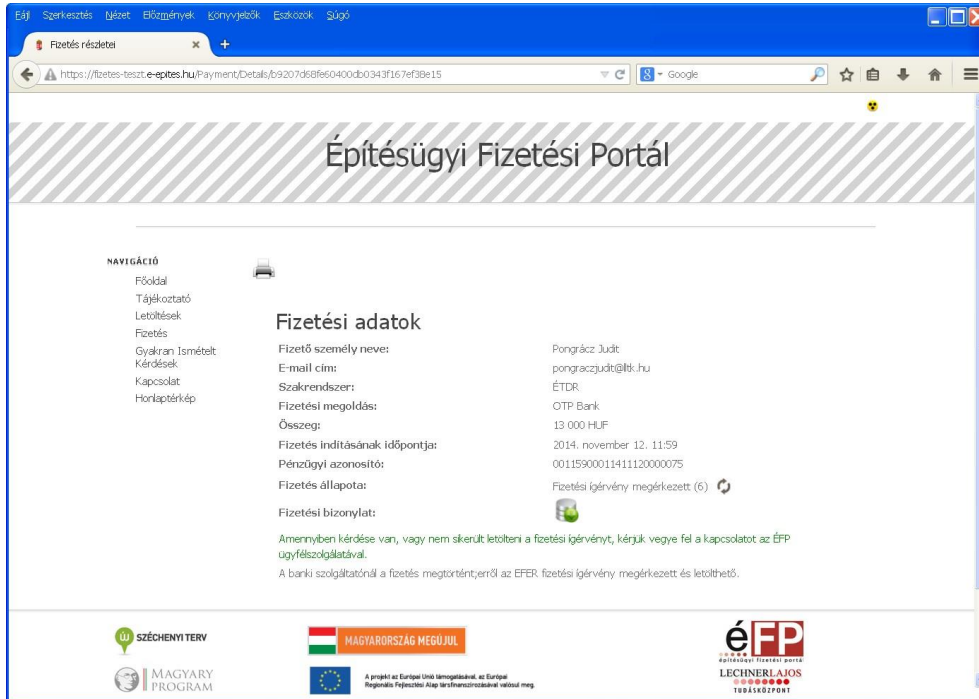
Fájl Szerkesztés Nézet Előzmények Könyvjelzők Eszközök Súgó

Fizetés részletei

https://fizetes-teszt.e-epites.hu/Payment/Details/b9207d68fe60400db0343f167ef38e15

Google

Építésügyi Fizetési Portál

NAVIGÁCIÓ
Főoldal
Tájékoztató
Letöltések
Fizetés
Gyakran Ismételt Kérdések
Kapcsolat
Honlaptérkép

Fizetési adatok

| | |
|---|---|
| Fizető személy neve: | Pongrácz Judit |
| E-mail cím: | pongraczjudit@lltk.hu |
| Szakrendszer: | ÉTDR |
| Fizetési megoldás: | OTP Bank |
| Összeg: | 13 000 HUF |
| Fizetés indításának időpontja: | 2014. november 12. 11:59 |
| Pénzügyi azonosító: | 0011590001141112000075 |
| Fizetés állapota: | Fizetési igérvény megérkezett (6) |
| Fizetési bizonylat: | |

Amennyiben kérdése van, vagy nem sikerült letölteni a fizetési igérvényt, kérjük vegye fel a kapcsolatot az ÉFP ügyfélszolgálatával.

A banki szolgáltatónál a fizetés megtörtént;erről az EFER fizetési igérvény megérkezett és letölthető.

SZÉCHENYI TERV

MAGYARY PROGRAM

MAGYARORSZÁG MEGÚJUL

A projekt az Európai Unió támogatásával, az Európai Regionális Fejlesztési Alap társfinanszírozásával valósul meg.

éFP
építésügyi fizetési portál
LECHNERLAJOS
TUDÁSKÖZPONT